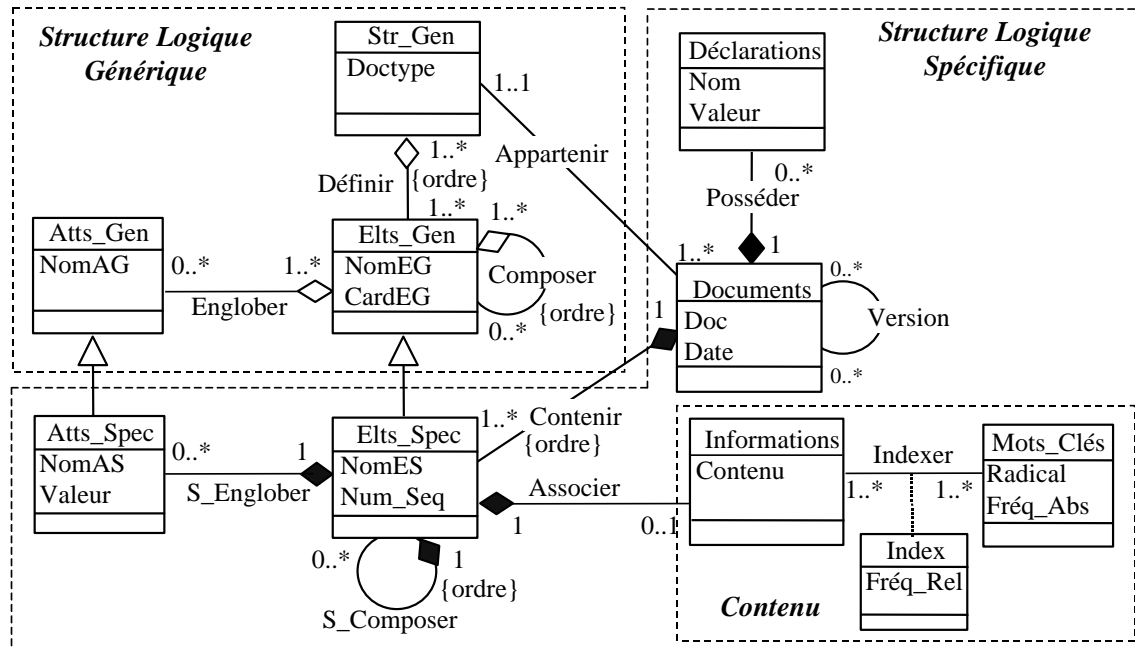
Structure Logique Générique

Str_Gen
Doctype

1..1
Appartenir

1..*
{ordre}
Définir
1..*

Atts_Gen
NomAG

0..*
1..*
Englober

Elts_Gen
NomEG
CardEG

1..*
Composer
{ordre}
0..*

Structure Logique Spécifique

Déclarations
Nom
Valeur

0..*
Posséder
1

1..*
Documents
Doc
Date

0..*
Version
0..*

1

Atts_Spec
NomAS
Valeur

0..*
1
S_Englober

Elts_Spec
NomES
Num_Seq

1..*
Contenir
{ordre}

Associer
1
0..1

0..*
1
{ordre}
S_Composer

Informations
Contenu

Indexer
1..*
1..*

Mots_Clés
Radical
Fréq_Abs

Index
Fréq_Rel

Contenu